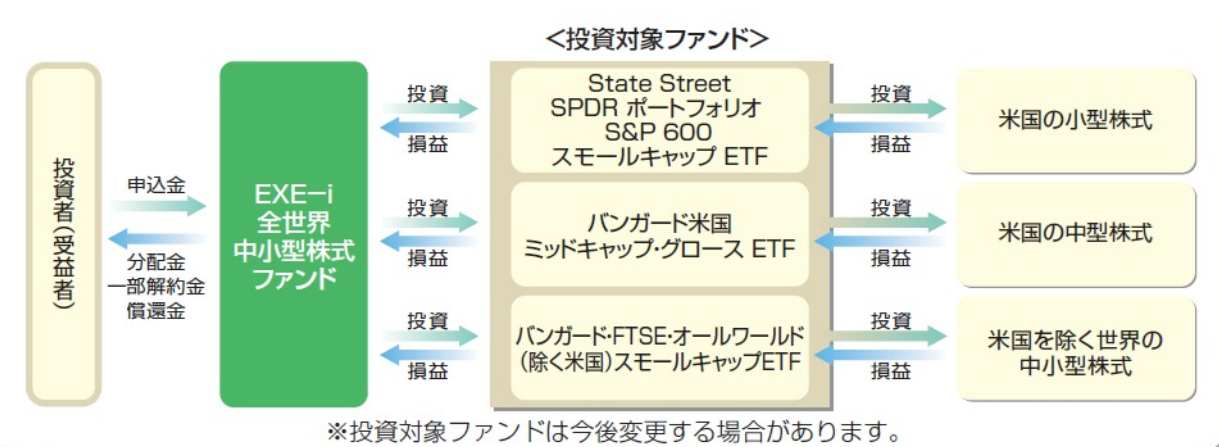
<投資対象ファンド>

投資者(受益者)

申込金

分配金
一部解約金
償還金

EXE−i
全世界
中小型株式
ファンド

投資
損益

State Street
SPDR ポートフォリオ
S&P 600
スモールキャップ ETF

投資
損益

米国の小型株式

投資
損益

バンガード米国
ミッドキャップ・グロース ETF

投資
損益

米国の中型株式

投資
損益

バンガード・FTSE・オールワールド
(除く米国)スモールキャップETF

投資
損益

米国を除く世界の
中小型株式

※投資対象ファンドは今後変更する場合があります。